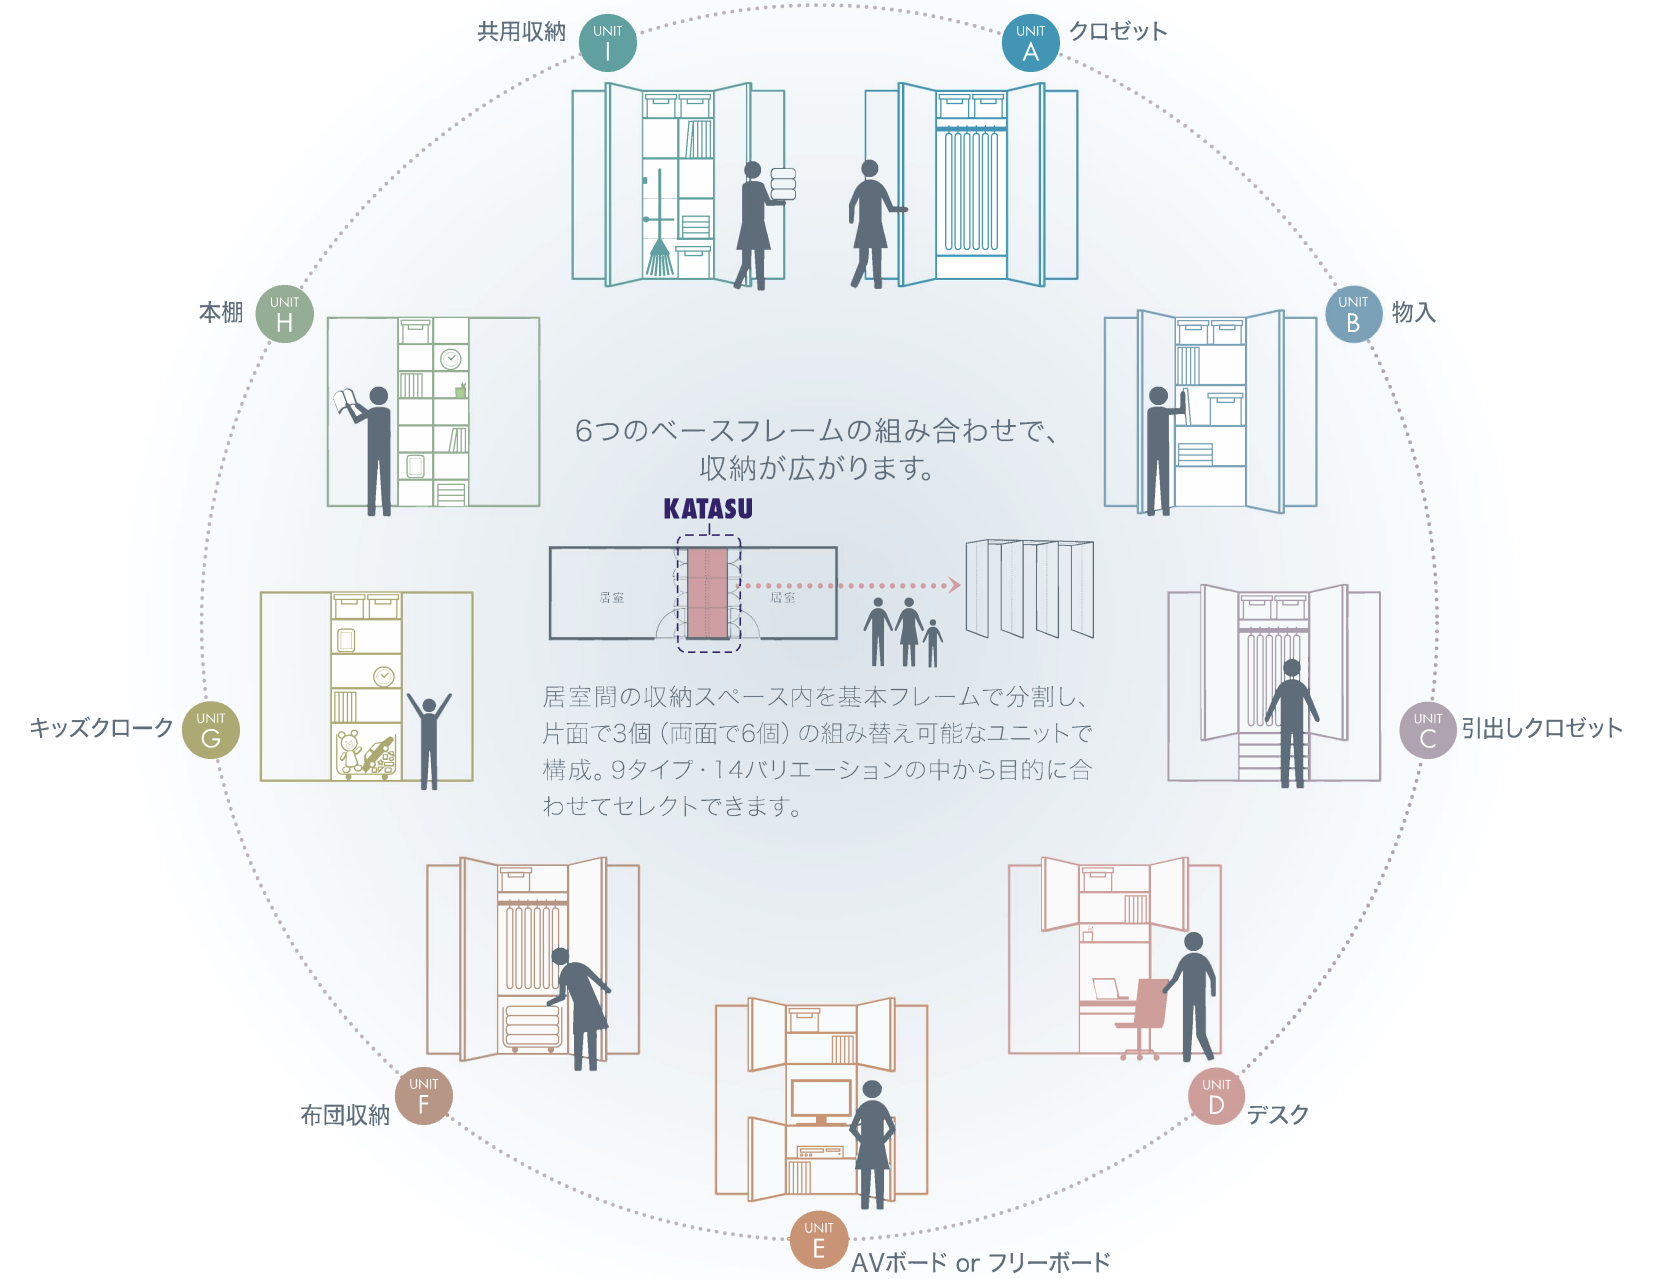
共用収納 UNIT I

UNIT A クロゼット

本棚 UNIT H

UNIT B 物入

6つのベースフレームの組み合わせで、
収納が広がります。

KATASU

居室

居室

キッズクローク UNIT G

UNIT C 引出しクロゼット

居室間の収納スペース内を基本フレームで分割し、片面で3個（両面で6個）の組み替え可能なユニットで構成。9タイプ・14バリエーションの中から目的に合わせてセレクトできます。

布団収納 UNIT F

UNIT D デスク

UNIT E AVボード or フリーボード